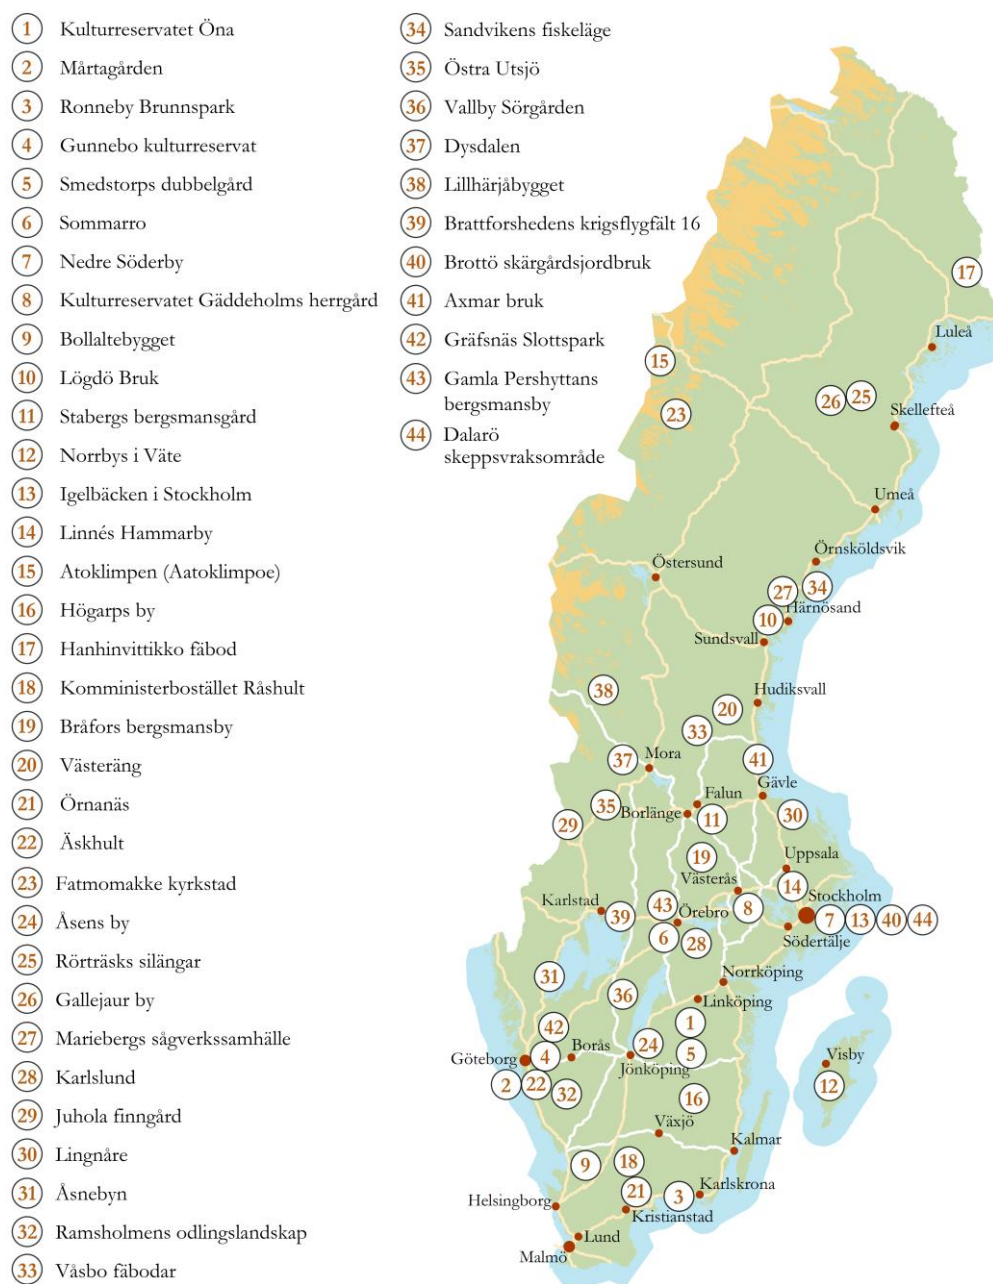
1 Kulturreservatet Öna
2 Mårtagården
3 Ronneby Brunnspark
4 Gunnebo kulturreservat
5 Smedstorps dubbelgård
6 Sommarro
7 Nedre Söderby
8 Kulturreservatet Gäddeholms herrgård
9 Bollaltebygget
10 Lögdö Bruk
11 Stabergs bergsmansgård
12 Norrbys i Väte
13 Igelbäcken i Stockholm
14 Linnés Hammarby
15 Atoklimpen (Aatoklimpoe)
16 Högarps by
17 Hanhinvittikko fäbod
18 Komministerbostället Råshult
19 Bråfors bergsmansby
20 Västeräng
21 Örnanäs
22 Äskhult
23 Fatmomakke kyrkstad
24 Åsens by
25 Rörträsks silängar
26 Gallejaur by
27 Mariebergs sågverkssamhälle
28 Karlslund
29 Juhola finngård
30 Lingnåre
31 Åsnebyn
32 Ramsholmens odlingslandskap
33 Våsbo fäbodar
34 Sandvikens fiskeläge
35 Östra Utsjö
36 Vallby Sörgården
37 Dysdalen
38 Lillhärjåbygget
39 Brattforshedens krigsflygfält 16
40 Brottö skärgårdsjordbruk
41 Axmar bruk
42 Gräfsnäs Slottspark
43 Gamla Pershyttans bergsmansby
44 Dalarö skeppsvraksområde

17
Luleå
15
26 25
23
Skellefteå
Umeå
Örnsköldsvik
Östersund
27 34
Härnösand
10
Sundsvall
38
Hudiksvall
20
33
37 Mora
41
Gävle
Falun
35 Borlänge
11
30
29
19
Uppsala
Västerås
14
Stockholm
Karlstad
39
43
Örebro
8
7 13 40 44
6
28
Södertälje
Norrköping
31
36
Linköping
1
42
Göteborg
4
Borås
24
5
Visby
Jönköping
2 22 32
12
16
Växjö
Kalmar
9
18
21
3
Karlskrona
Helsingborg
Kristianstad
Lund
Malmö